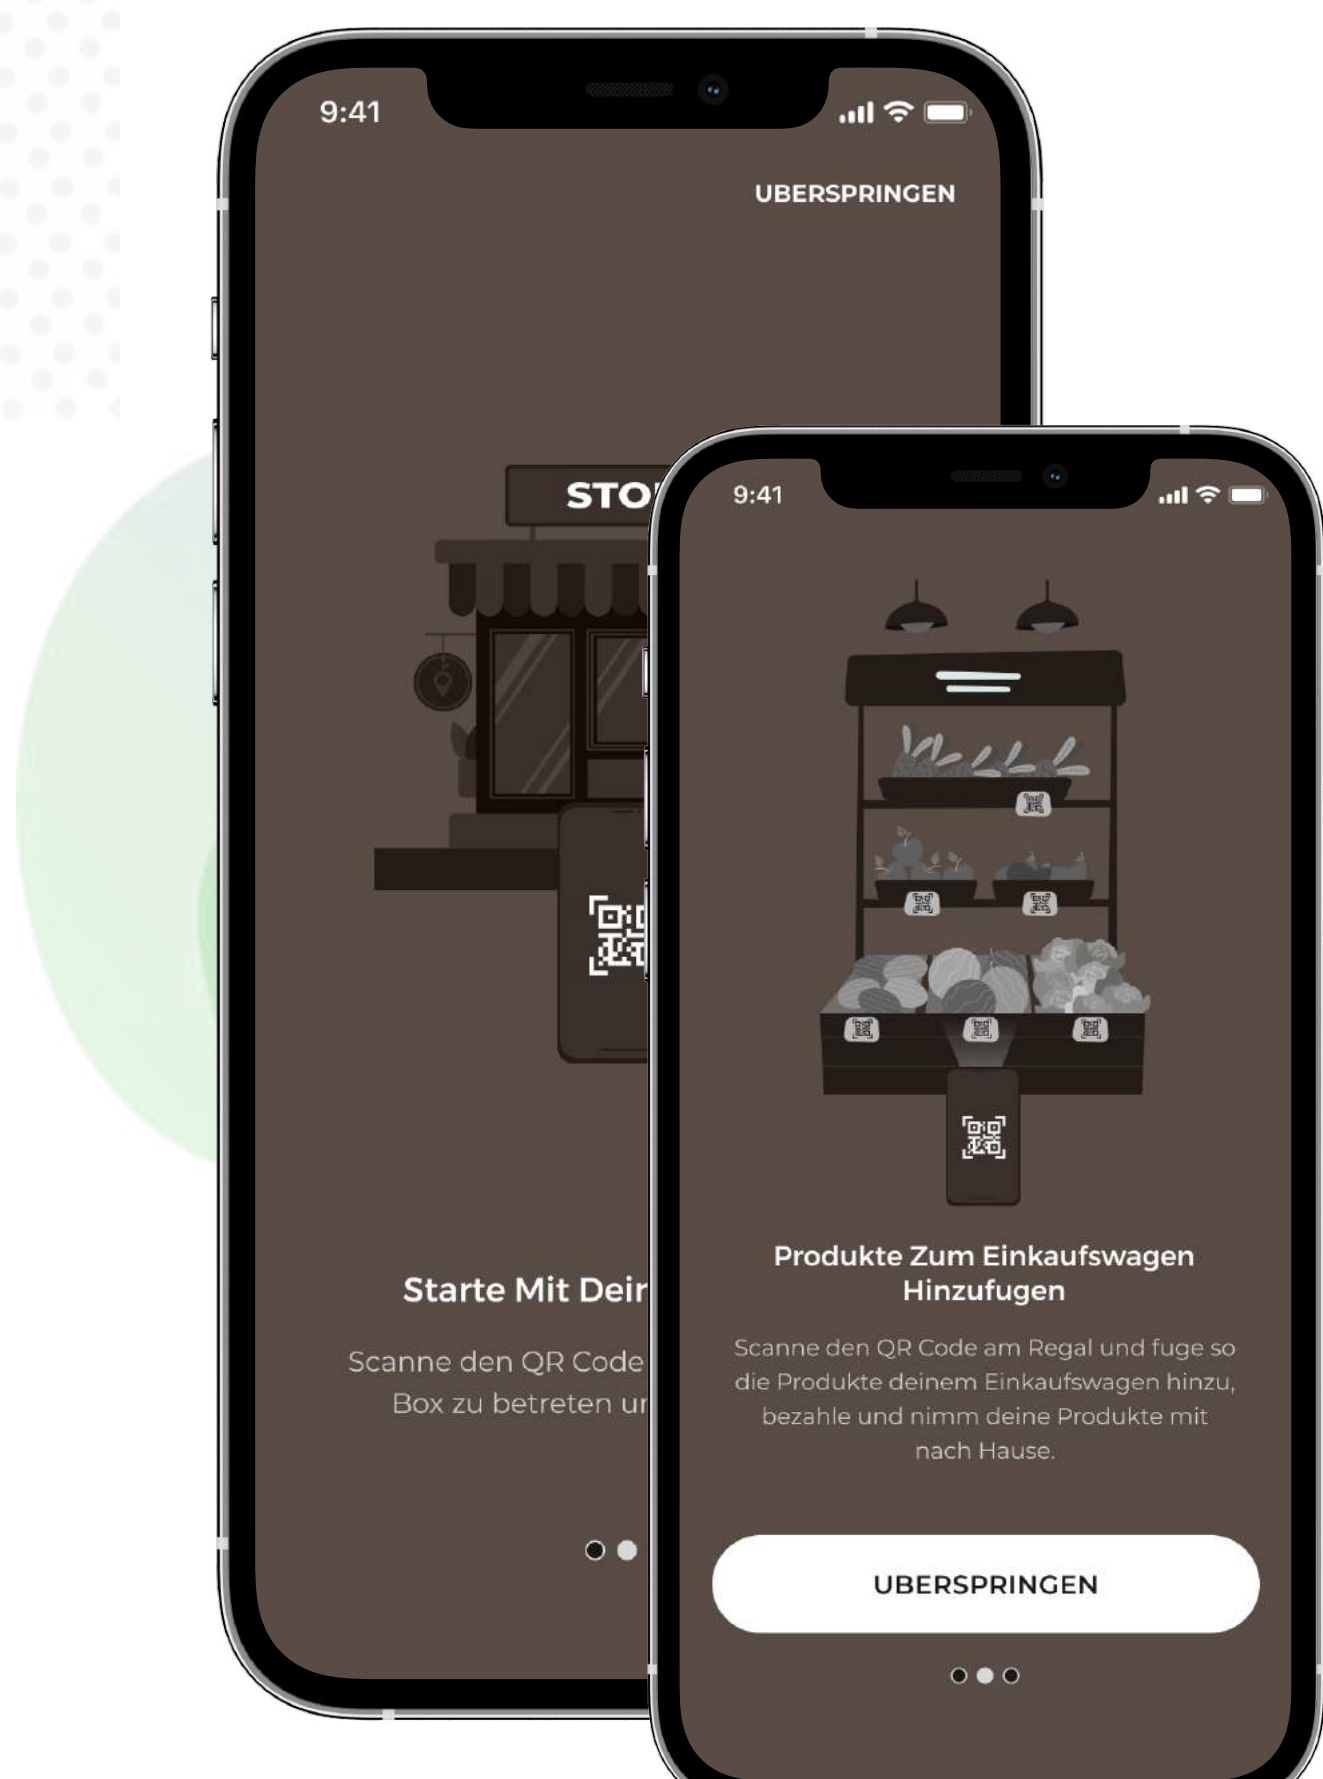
9:41

UBERSPRINGEN

STO

Starte Mit Deir

Scanne den QR Code Box zu betreten ur

9:41

Produkte Zum Einkaufswagen Hinzufugen

Scanne den QR Code am Regal und fuge so die Produkte deinem Einkaufswagen hinzu, bezahle und nimm deine Produkte mit nach Hause.

UBERSPRINGEN